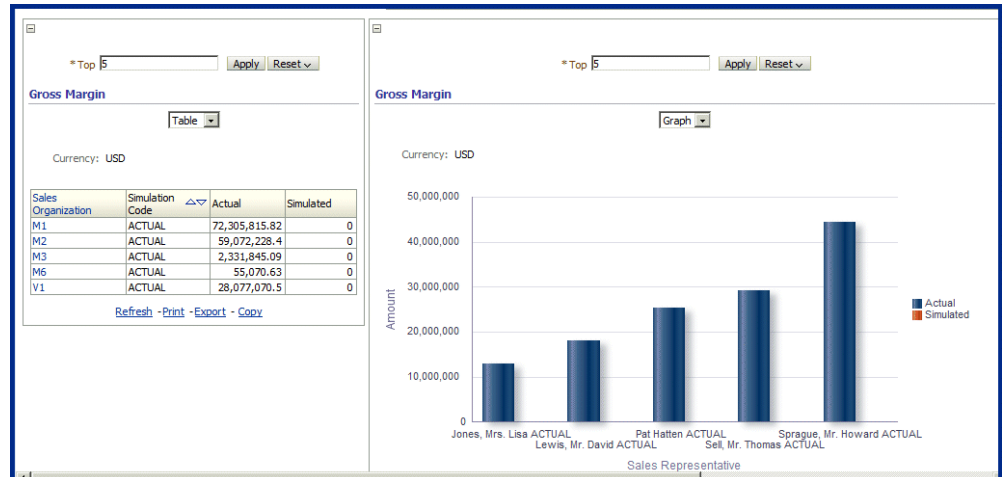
* Top 5 Apply Reset

Gross Margin

Table

Currency: USD

| Sales Organization | Simulation Code | Actual | Simulated |
|---|---|---|---|
| M1 | ACTUAL | 72,305,815.82 | 0 |
| M2 | ACTUAL | 59,072,228.4 | 0 |
| M3 | ACTUAL | 2,331,845.09 | 0 |
| M6 | ACTUAL | 55,070.63 | 0 |
| V1 | ACTUAL | 28,077,070.5 | 0 |

Refresh - Print - Export - Copy

* Top 5 Apply Reset

Gross Margin

Graph

Currency: USD

50,000,000
40,000,000
30,000,000
20,000,000
10,000,000
0

Amount

Jones, Mrs. Lisa ACTUAL
Lewis, Mr. David ACTUAL
Pat Hatten ACTUAL
Sell, Mr. Thomas ACTUAL
Sprague, Mr. Howard ACTUAL

Sales Representative

Actual
Simulated